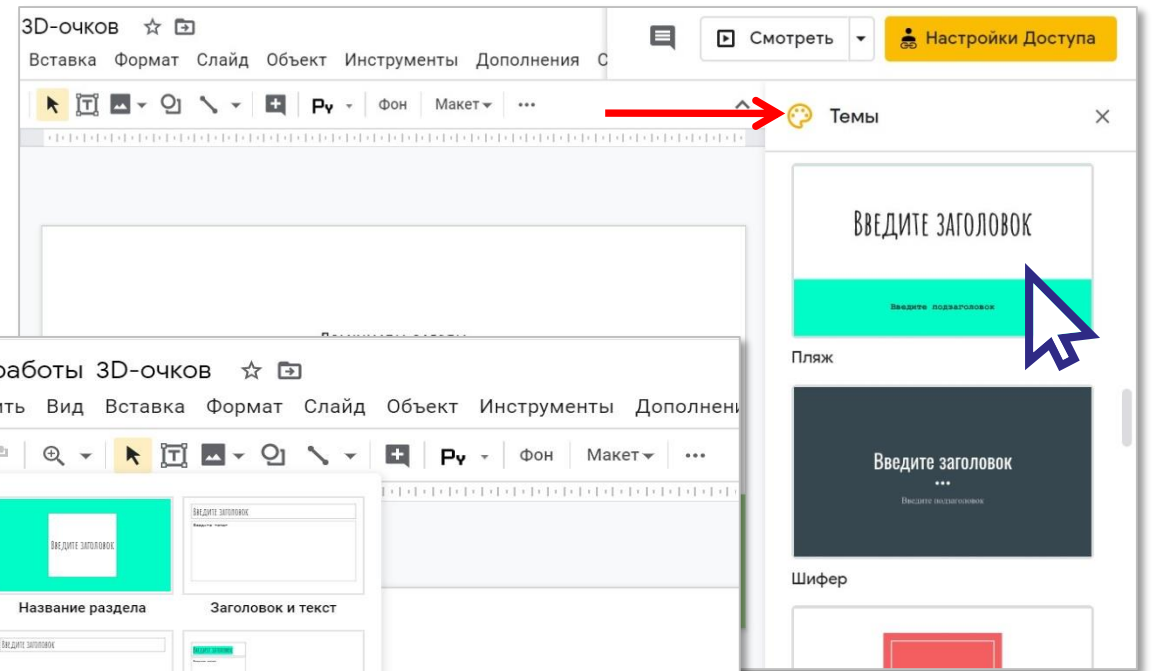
3D-очков

Вставка Формат Слайд Объект Инструменты Дополнения С

Смотреть

Настройки Доступа

Фон Макет

Темы

Введите заголовок

Введите подзаголовок

Пляж

Введите заголовок

Введите подзаголовок

Шифер

Документы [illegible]

работы 3D-очков

ить Вид Вставка Формат Слайд Объект Инструменты Дополнени

Фон Макет

Введите заголовок

Введите заголовок

Введите текст

Название раздела

Заголовок и текст

Введите заголовок